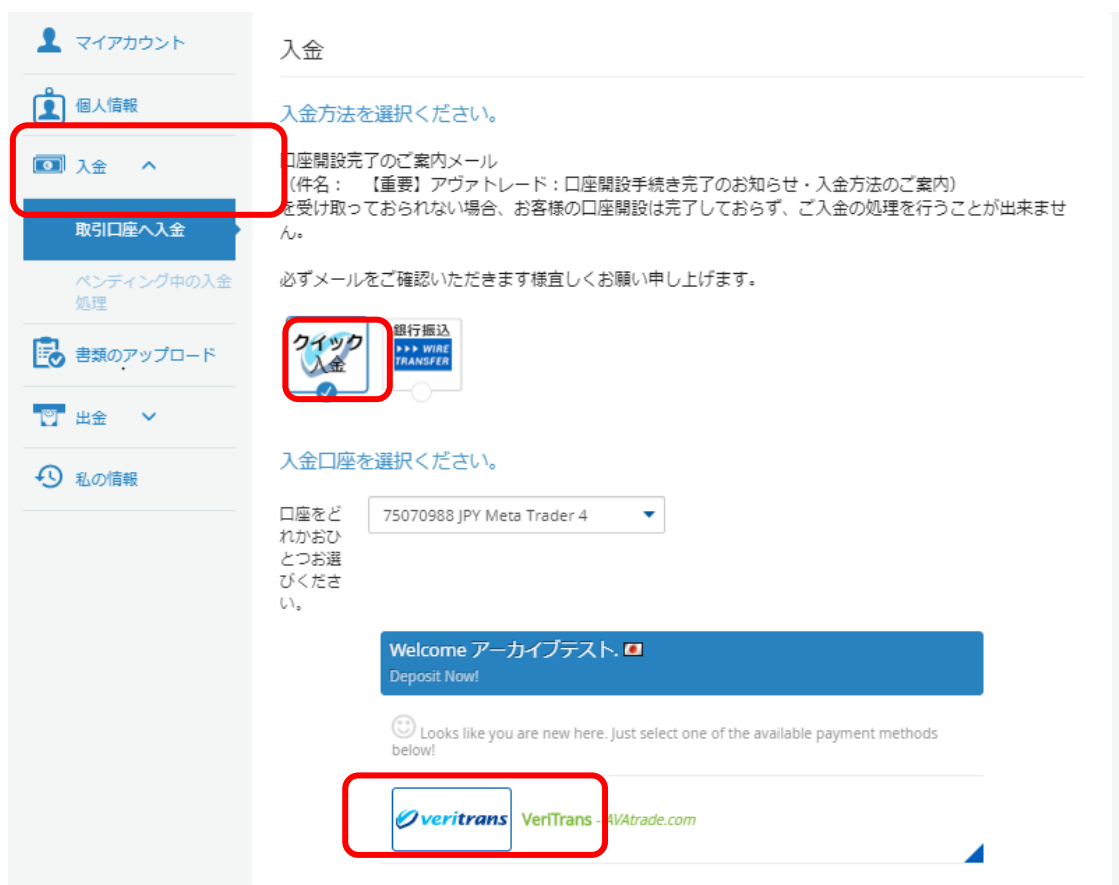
マイアカウント

個人情報

入金

取引口座へ入金

ペンディング中の入金処理

書類のアップロード

出金

私の情報

入金

入金方法を選択ください。

口座開設完了のご案内メール
（件名：　【重要】アヴァトレード：口座開設手続き完了のお知らせ・入金方法のご案内）
を受け取っておられない場合、お客様の口座開設は完了しておらず、ご入金の処理を行うことが出来ません。

必ずメールをご確認いただきます様宜しくお願い申し上げます。

クイック入金

銀行振込 WIRE TRANSFER

入金口座を選択ください。

口座をどれかおひとつお選びください。

75070988 JPY Meta Trader 4

Welcome アーカイブテスト.

Deposit Now!

Looks like you are new here. Just select one of the available payment methods below!

veritrans

VeriTrans - AVAtrade.com